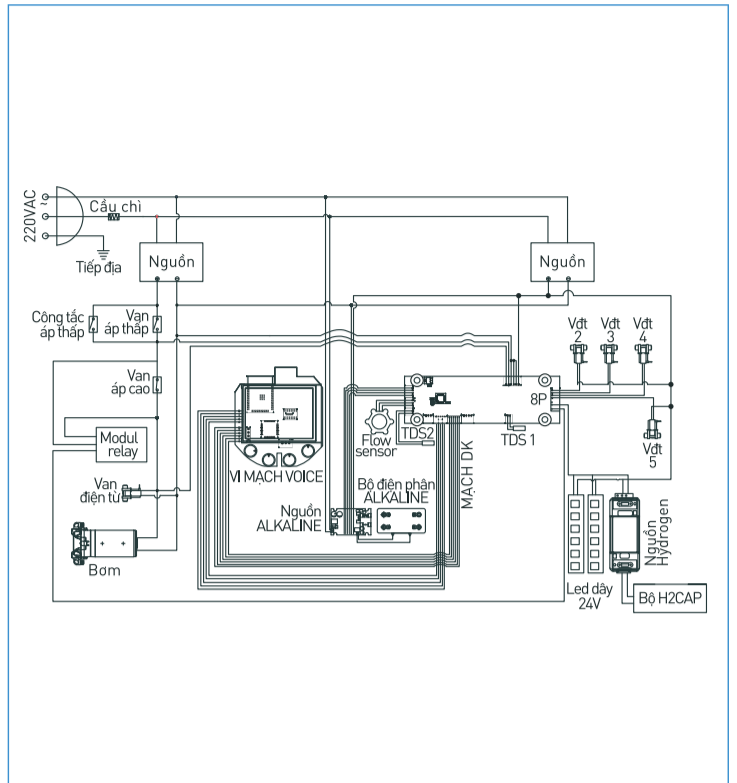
220VAC
Cầu chì
Tiếp địa
Nguồn
Nguồn
Công tắc áp thấp
Van áp thấp
Vđt 2
Vđt 3
Vđt 4
Van áp cao
8P
Vđt 5
Modul relay
Flow sensor
TDS2
TDS 1
VI MẠCH VOICE
MẠCH DK
Van điện từ
Bộ điện phân ALKALINE
Nguồn ALKALINE
Nguồn Hydrogen
Bơm
Led dây 24V
Bộ H2CAP